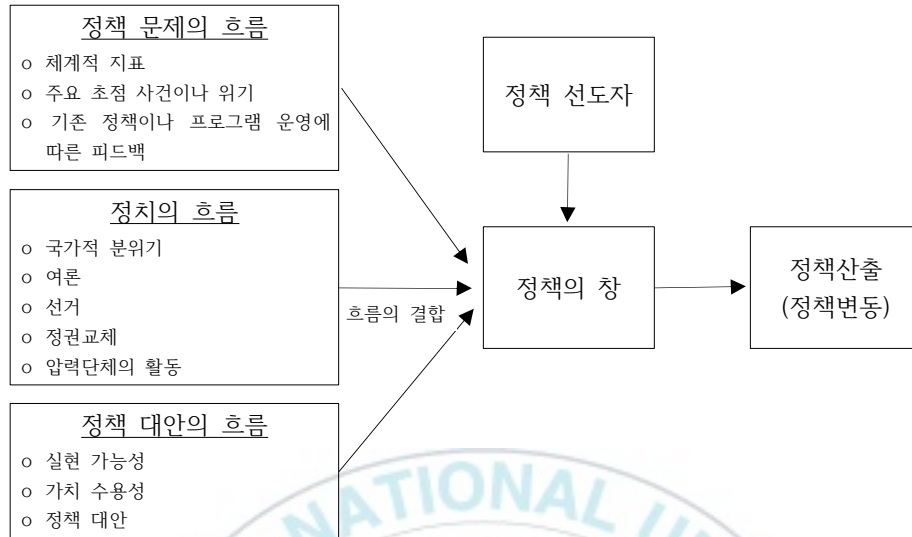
정책 문제의 흐름

o 체계적 지표
o 주요 초점 사건이나 위기
o 기존 정책이나 프로그램 운영에 따른 피드백

정치의 흐름

o 국가적 분위기
o 여론
o 선거
o 정권교체
o 압력단체의 활동

정책 대안의 흐름

o 실현 가능성
o 가치 수용성
o 정책 대안

정책 선도자

흐름의 결합

정책의 창

정책산출
(정책변동)

NATIONAL U